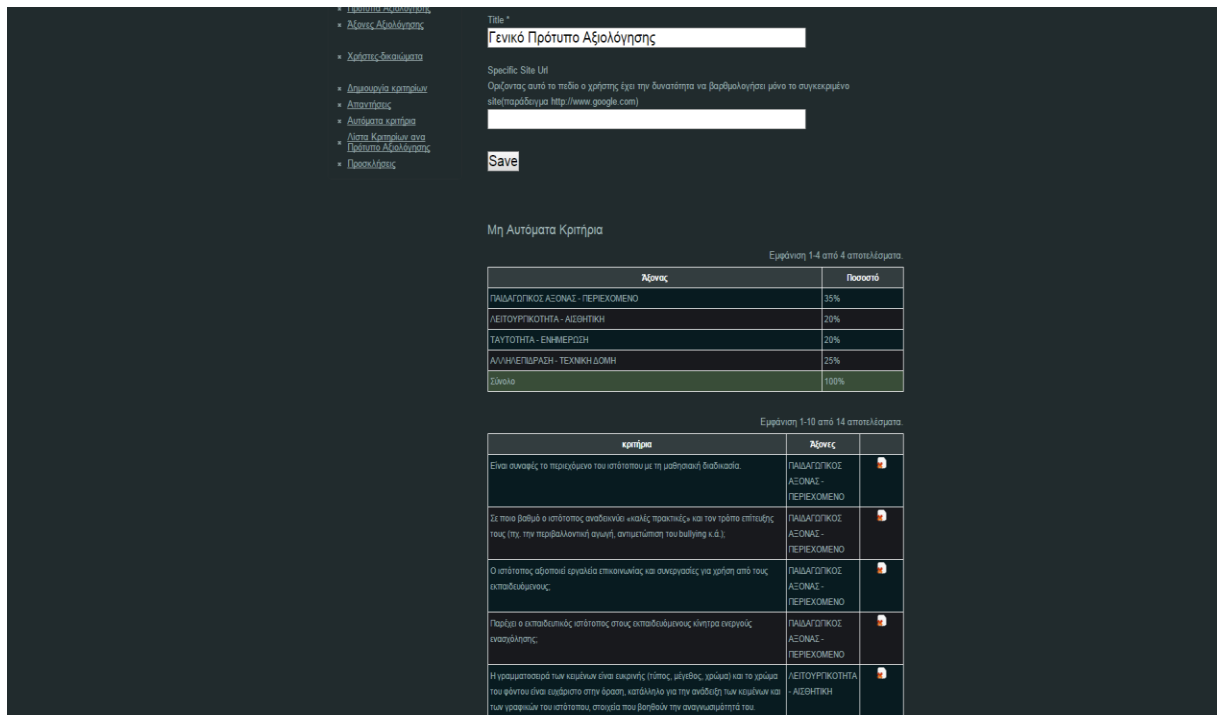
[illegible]
Άξονες Αξιολόγησης
Χρήστες-δικαιώματα
Δημιουργία κριτηρίων
Απαντήσεις
Αυτόματα κριτήρια
Λίστα Κριτηρίων ανα Πρότυπο Αξιολόγησης
Προσκλήσεις

Title *
Γενικό Πρότυπο Αξιολόγησης

Specific Site Url
Οριζοντας αυτό το πεδίο ο χρήστης έχει την δυνατότητα να βαθμολογήσει μόνο το συγκεκριμένο site(παράδειγμα http://www.google.com)

Save

Μη Αυτόματα Κριτήρια

Εμφάνιση 1-4 από 4 αποτελέσματα.

| Άξονας | Ποσοστό |
|---|---|
| ΠΑΙΔΑΓΩΓΙΚΟΣ ΑΞΟΝΑΣ - ΠΕΡΙΕΧΟΜΕΝΟ | 35% |
| ΛΕΙΤΟΥΡΓΙΚΟΤΗΤΑ - ΑΙΣΘΗΤΙΚΗ | 20% |
| ΤΑΥΤΟΤΗΤΑ - ΕΝΗΜΕΡΩΣΗ | 20% |
| ΑΛΛΗΛΕΠΙΔΡΑΣΗ - ΤΕΧΝΙΚΗ ΔΟΜΗ | 25% |
| Σύνολο | 100% |

Εμφάνιση 1-10 από 14 αποτελέσματα.

| κριτήρια | Άξονες | |
|---|---|---|
| Είναι συναφές το περιεχόμενο του ιστότοπου με τη μαθησιακή διαδικασία. | ΠΑΙΔΑΓΩΓΙΚΟΣ ΑΞΟΝΑΣ - ΠΕΡΙΕΧΟΜΕΝΟ | |
| Σε ποιο βαθμό ο ιστότοπος αναδεικνύει «καλές πρακτικές» και τον τρόπο επίτευξής τους (πχ. την περιβαλλοντική αγωγή, αντιμετώπιση του bullying κ.ά.); | ΠΑΙΔΑΓΩΓΙΚΟΣ ΑΞΟΝΑΣ - ΠΕΡΙΕΧΟΜΕΝΟ | |
| Ο ιστότοπος αξιοποιεί εργαλεία επικοινωνίας και συνεργασίες για χρήση από τους εκπαιδευόμενους; | ΠΑΙΔΑΓΩΓΙΚΟΣ ΑΞΟΝΑΣ - ΠΕΡΙΕΧΟΜΕΝΟ | |
| Παρέχει ο εκπαιδευτικός ιστότοπος στους εκπαιδευόμενους κίνητρα ενεργού ενασχόλησης; | ΠΑΙΔΑΓΩΓΙΚΟΣ ΑΞΟΝΑΣ - ΠΕΡΙΕΧΟΜΕΝΟ | |
| Η γραμματοσειρά των κειμένων είναι ευκρινής (τύπος, μέγεθος, χρώμα) και το χρώμα του φόντου είναι ευχάριστο στην όραση, κατάλληλο για την ανάδειξη των κειμένων και των γραφικών του ιστότοπου, στοιχεία που βοηθούν την αναγνωσιμότητά του. | ΛΕΙΤΟΥΡΓΙΚΟΤΗΤΑ - ΑΙΣΘΗΤΙΚΗ | |